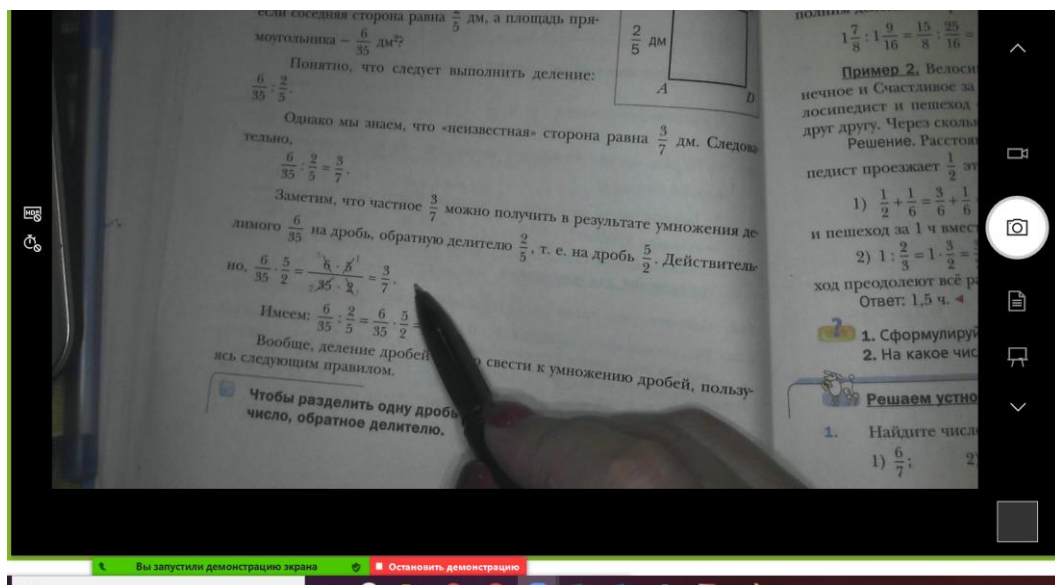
если соседняя сторона равна $\frac{2}{5}$ дм, а площадь прямоугольника – $\frac{6}{35}$ дм²?

Понятно, что следует выполнить деление: $\frac{6}{35}:\frac{2}{5}$.

$\frac{2}{5}$ дм

A D

Однако мы знаем, что «неизвестная» сторона равна $\frac{3}{7}$ дм. Следовательно,

$\frac{6}{35}:\frac{2}{5}=\frac{3}{7}$.

Заметим, что частное $\frac{3}{7}$ можно получить в результате умножения делимого $\frac{6}{35}$ на дробь, обратную делителю $\frac{2}{5}$, т. е. на дробь $\frac{5}{2}$. Действительно, $\frac{6}{35}\cdot\frac{5}{2}=\frac{6\cdot5}{35\cdot2}=\frac{3}{7}$.

Имеем: $\frac{6}{35}:\frac{2}{5}=\frac{6}{35}\cdot\frac{5}{2}$

Вообще, деление дробей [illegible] свести к умножению дробей, пользуясь следующим правилом.

Чтобы разделить одну дробь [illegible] число, обратное делителю.

$1\frac{7}{8}:1\frac{9}{16}=\frac{15}{8}:\frac{25}{16}=$

Пример 2. Велоси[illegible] нечное и Счастливое за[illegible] лосипедист и пешеход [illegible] друг другу. Через сколь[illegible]

Решение. Расстоя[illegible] педист проезжает $\frac{1}{2}$ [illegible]

1) $\frac{1}{2}+\frac{1}{6}=\frac{3}{6}+\frac{1}{6}$

и пешеход за 1 ч вмес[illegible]

2) $1:\frac{2}{3}=1\cdot\frac{3}{2}=$

ход преодолеют всё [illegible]

Ответ: 1,5 ч.

1. Сформулируй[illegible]
2. На какое чис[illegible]

Решаем устно

1. Найдите числ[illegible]
1) $\frac{6}{7}$; 2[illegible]

Вы запустили демонстрацию экрана
Остановить демонстрацию